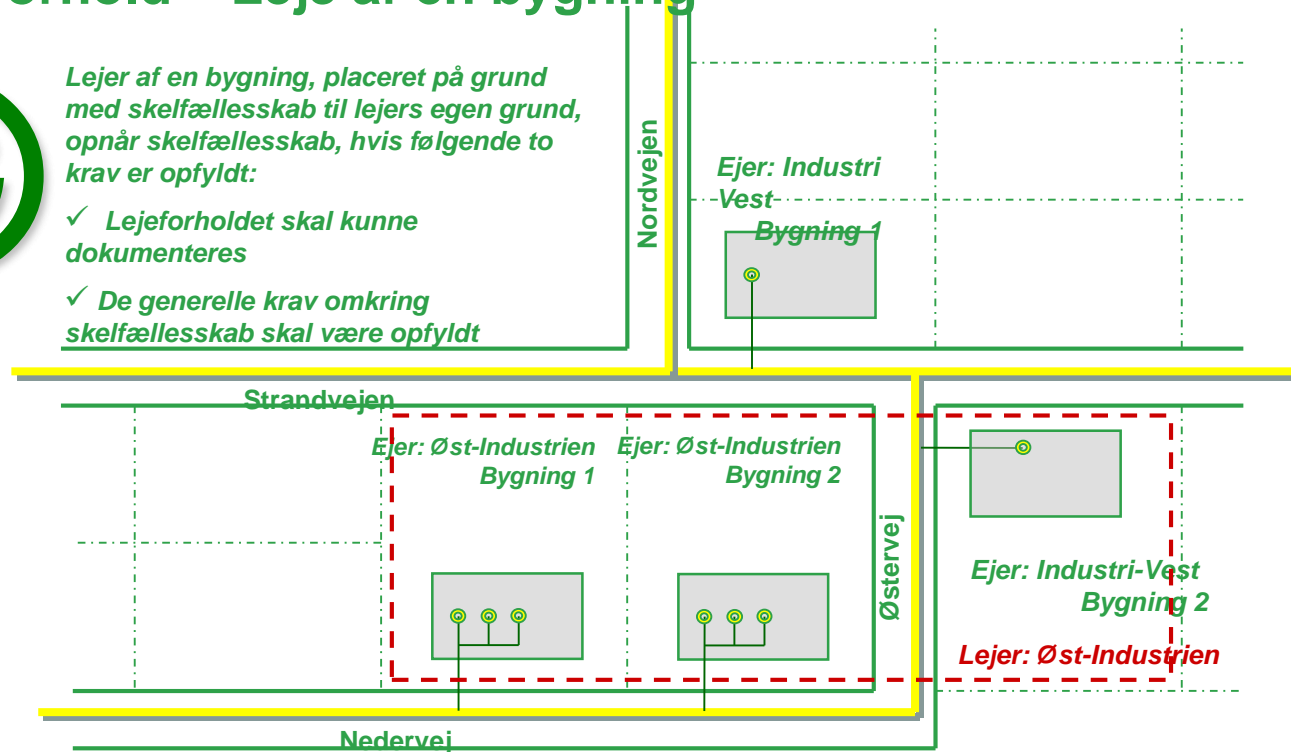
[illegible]forhold – Leje af en bygning

Lejer af en bygning, placeret på grund med skelfællesskab til lejers egen grund, opnår skelfællesskab, hvis følgende to krav er opfyldt:

✓ Lejeforholdet skal kunne dokumenteres

✓ De generelle krav omkring skelfællesskab skal være opfyldt

Nordvejen

Ejer: Industri Vest
Bygning 1

Strandvejen

Ejer: Øst-Industrien
Bygning 1

Ejer: Øst-Industrien
Bygning 2

Østervej

Ejer: Industri-Vest
Bygning 2

Lejer: Øst-Industrien

Nedervej